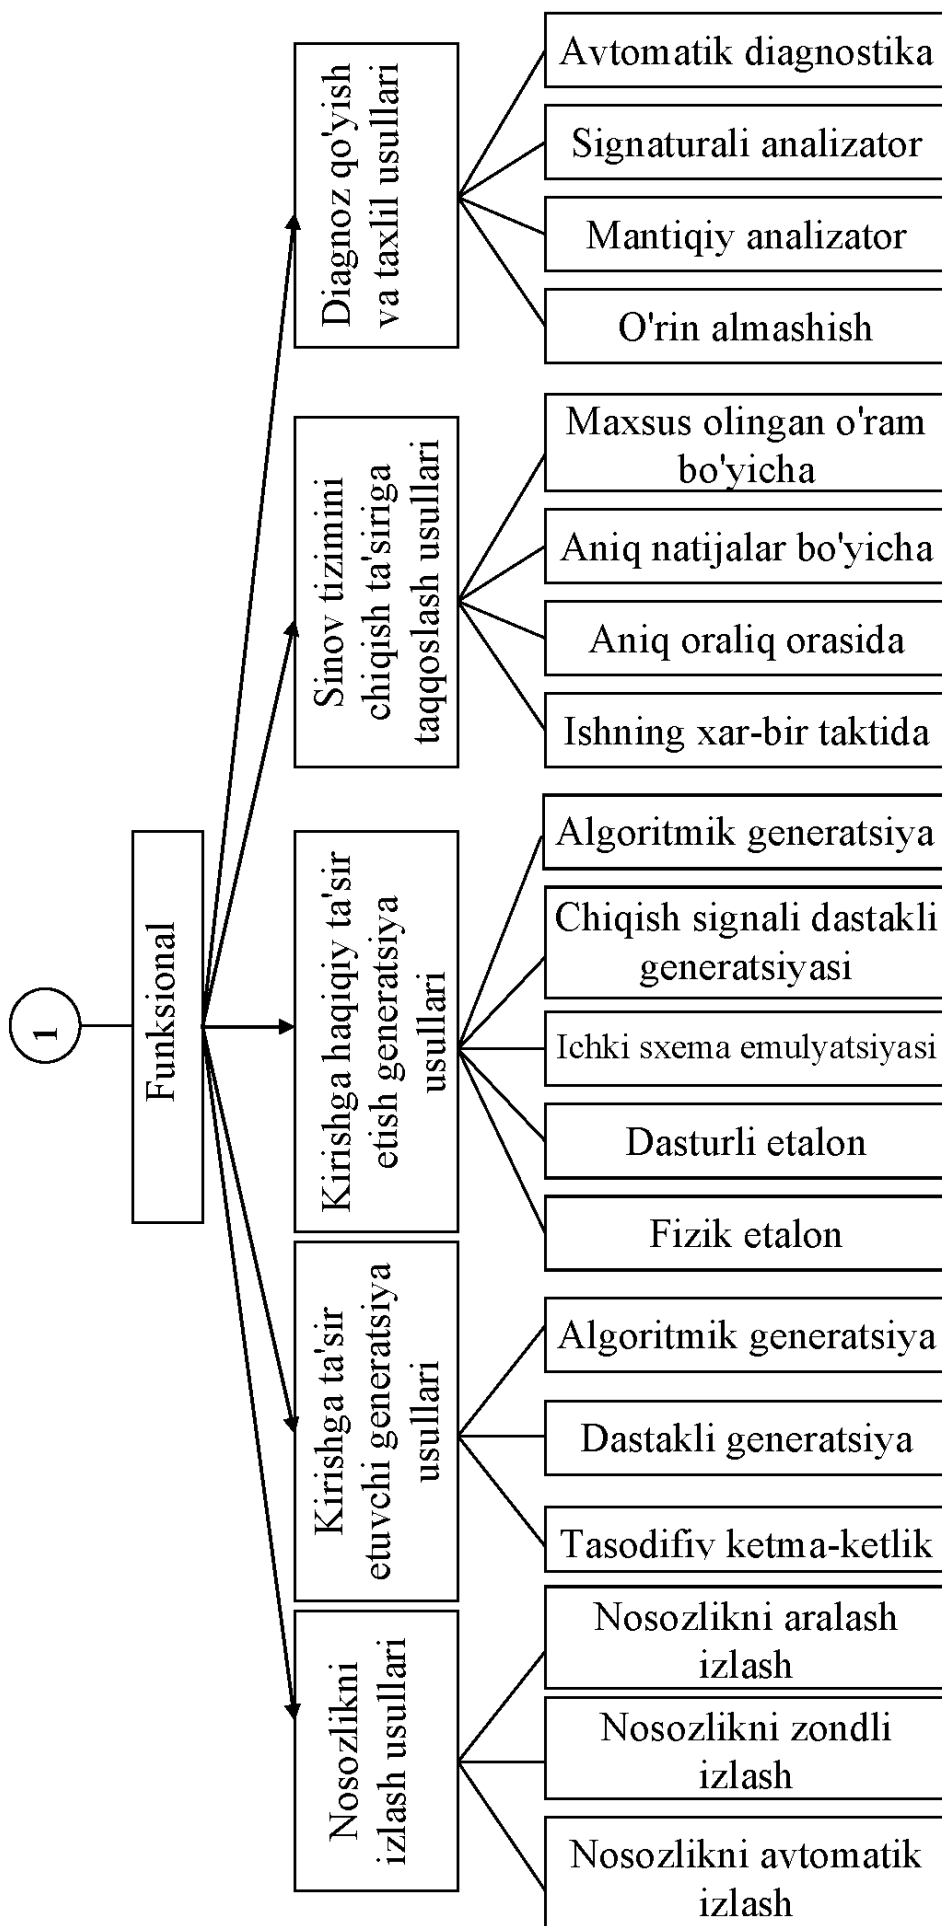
1

Funksional

Diagnoz qo'yish va taxlil usullari

Avtomatik diagnostika

Signaturali analizator

Mantiqiy analizator

O'rin almashish

Sinov tizimini chiqish ta'siriga taqqoslash usullari

Maxsus olingan o'ram bo'yicha

Aniq natijalar bo'yicha

Aniq oraliq orasida

Ishning xar-bir taktida

Kirishga haqiqiy ta'sir etish generatsiya usullari

Algoritmik generatsiya

Chiqish signali dastakli generatsiyasi

Ichki sxema emulyatsiyasi

Dasturli etalon

Fizik etalon

Kirishga ta'sir etuvchi generatsiya usullari

Algoritmik generatsiya

Dastakli generatsiya

Tasodifiy ketma-ketlik

Nosozlikni izlash usullari

Nosozlikni aralash izlash

Nosozlikni zondli izlash

Nosozlikni avtomatik izlash